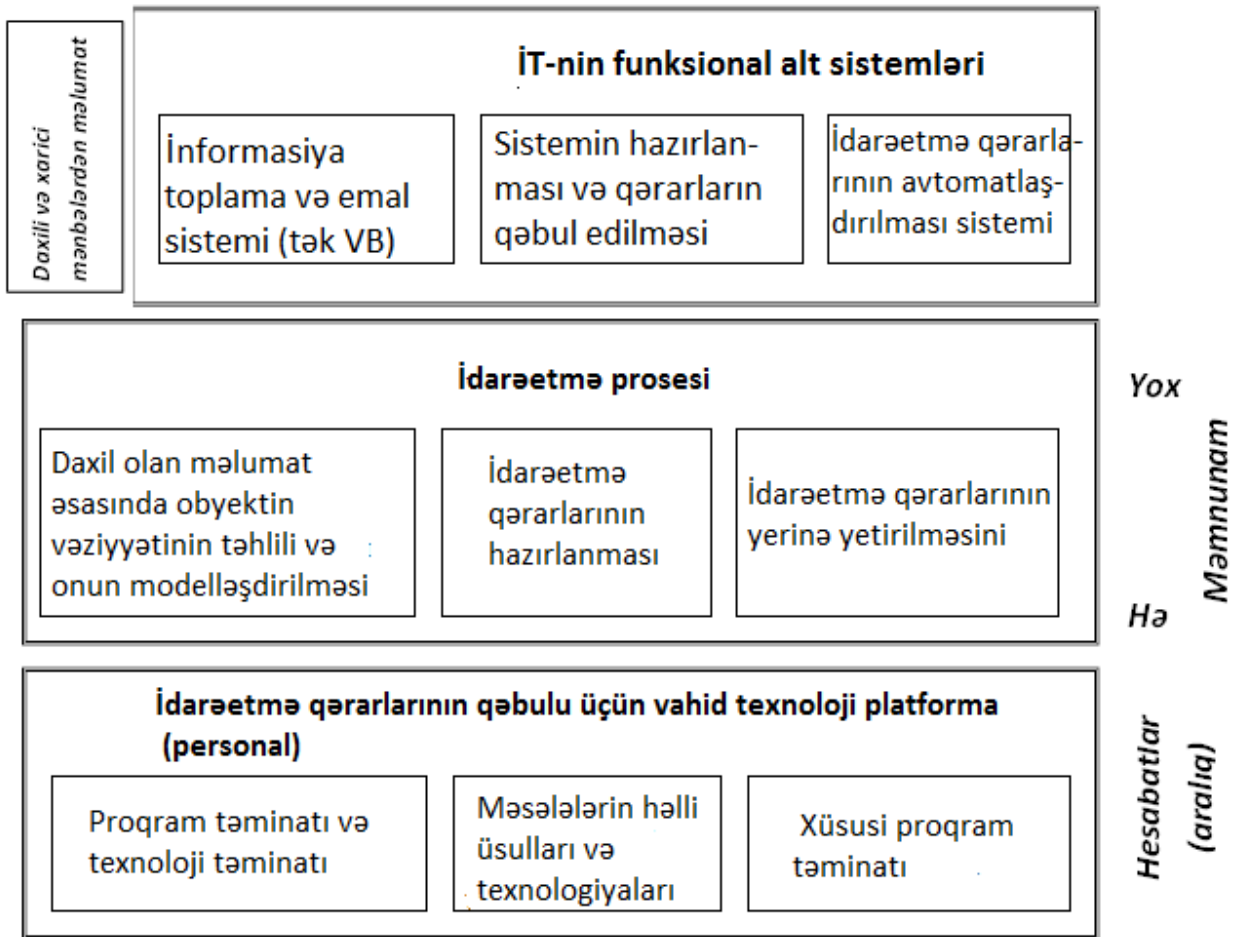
Daxili və xarici mənbələrdən məlumat

İT-nin funksional alt sistemləri

İnformasiya toplama və emal sistemi (tək VB)

Sistemin hazırlanması və qərarların qəbul edilməsi

İdarəetmə qərarlarının avtomatlaşdırılması sistemi

İdarəetmə prosesi

Daxil olan məlumat əsasında obyektin vəziyyətinin təhlili və onun modelləşdirilməsi

İdarəetmə qərarlarının hazırlanması

İdarəetmə qərarlarının yerinə yetirilməsini

Yox

Məmnunam

Hə

İdarəetmə qərarlarının qəbulu üçün vahid texnoloji platforma (personal)

Proqram təminatı və texnoloji təminatı

Məsələlərin həlli üsulları və texnologiyaları

Xüsusi proqram təminatı

Hesabatlar (aralıq)